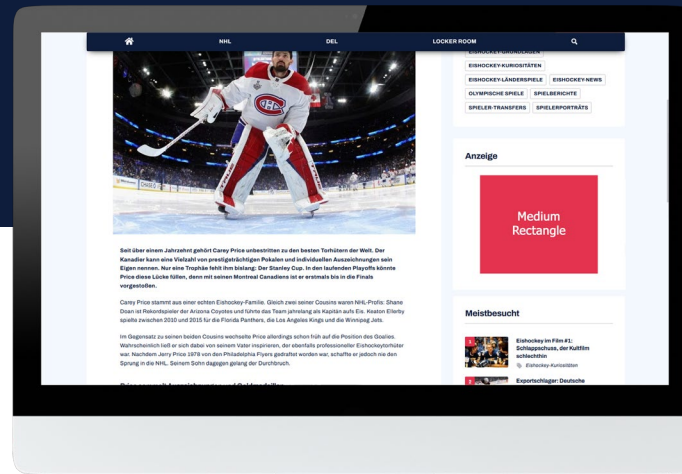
NHL DEL LOCKER ROOM

EISHOCKEY-GRUNDLAGEN

EISHOCKEY-KURIOSITÄTEN

EISHOCKEY-LÄNDERSPIELE EISHOCKEY-NEWS

OLYMPISCHE SPIELE SPIELBERICHTE

SPIELER-TRANSFERS SPIELERPORTRÄTS

Seit über einem Jahrzehnt gehört Carey Price unbestritten zu den besten Torhütern der Welt. Der Kanadier kann eine Vielzahl von prestigeträchtigen Pokalen und individuellen Auszeichnungen sein Eigen nennen. Nur eine Trophäe fehlt ihm bislang: Der Stanley Cup. In den laufenden Playoffs könnte Price diese Lücke füllen, denn mit seinen Montreal Canadiens ist er erstmals bis in die Finals vorgestoßen.

Carey Price stammt aus einer echten Eishockey-Familie. Gleich zwei seiner Cousins waren NHL-Profis: Shane Doan ist Rekordspieler der Arizona Coyotes und führte das Team jahrelang als Kapitän aufs Eis. Keaton Ellerby spielte zwischen 2010 und 2015 für die Florida Panthers, die Los Angeles Kings und die Winnipeg Jets.

Im Gegensatz zu seinen beiden Cousins wechselte Price allerdings schon früh auf die Position des Goalies. Wahrscheinlich ließ er sich dabei von seinem Vater inspirieren, der ebenfalls professioneller Eishockeytorhüter war. Nachdem Jerry Price 1978 von den Philadelphia Flyers gedraftet worden war, schaffte er jedoch nie den Sprung in die NHL. Seinem Sohn dagegen gelang der Durchbruch.

Anzeige

Medium Rectangle

Meistbesucht

Eishockey im Film #1: Schlappschuss, der Kultfilm schlechthin

Eishockey-Kuriositäten

Exportschlager: Deutsche